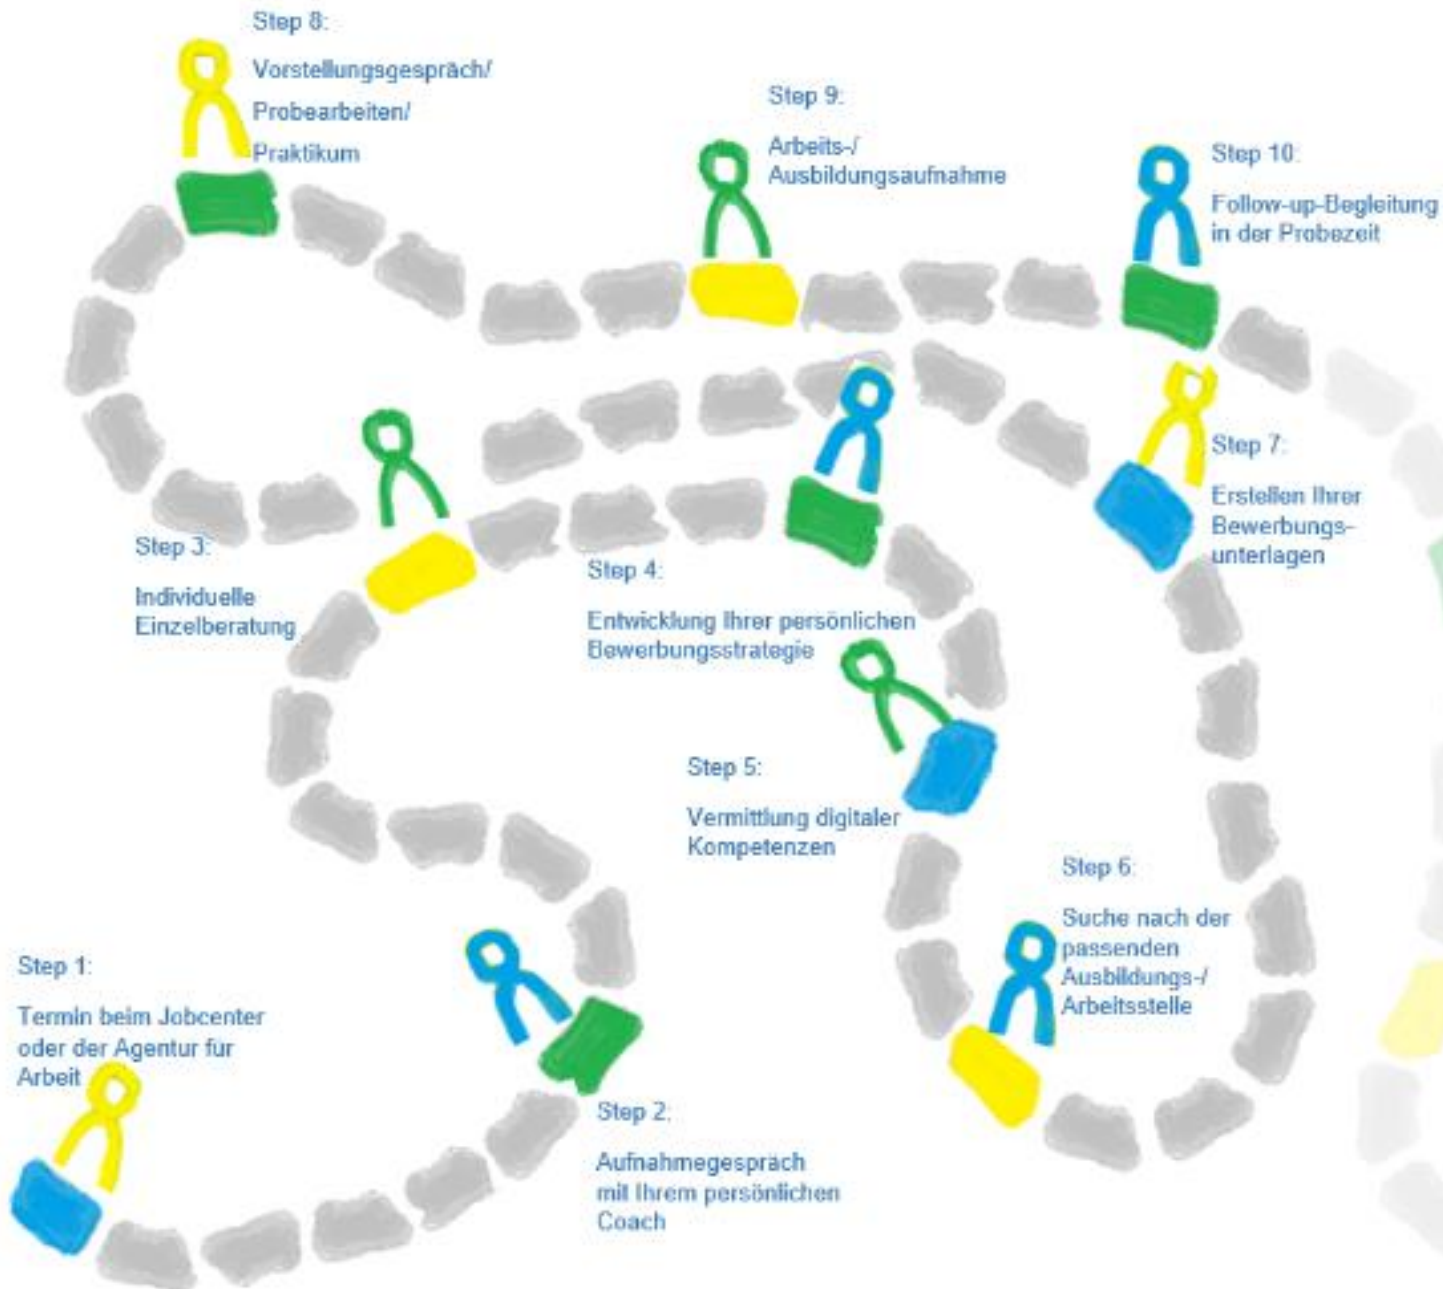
Step 8:

Vorstellungsgespräch/
Probearbeiten/
Praktikum

Step 9:

Arbeits-/
Ausbildungsaufnahme

Step 10:

Follow-up-Begleitung
in der Probezeit

Step 7:

Erstellen Ihrer
Bewerbungsunterlagen

Step 3:

Individuelle
Einzelberatung

Step 4:

Entwicklung Ihrer persönlichen
Bewerbungsstrategie

Step 5:

Vermittlung digitaler
Kompetenzen

Step 6:

Suche nach der
passenden
Ausbildungs-/
Arbeitsstelle

Step 1:

Termin beim Jobcenter
oder der Agentur für
Arbeit

Step 2:

Aufnahmegespräch
mit Ihrem persönlichen
Coach